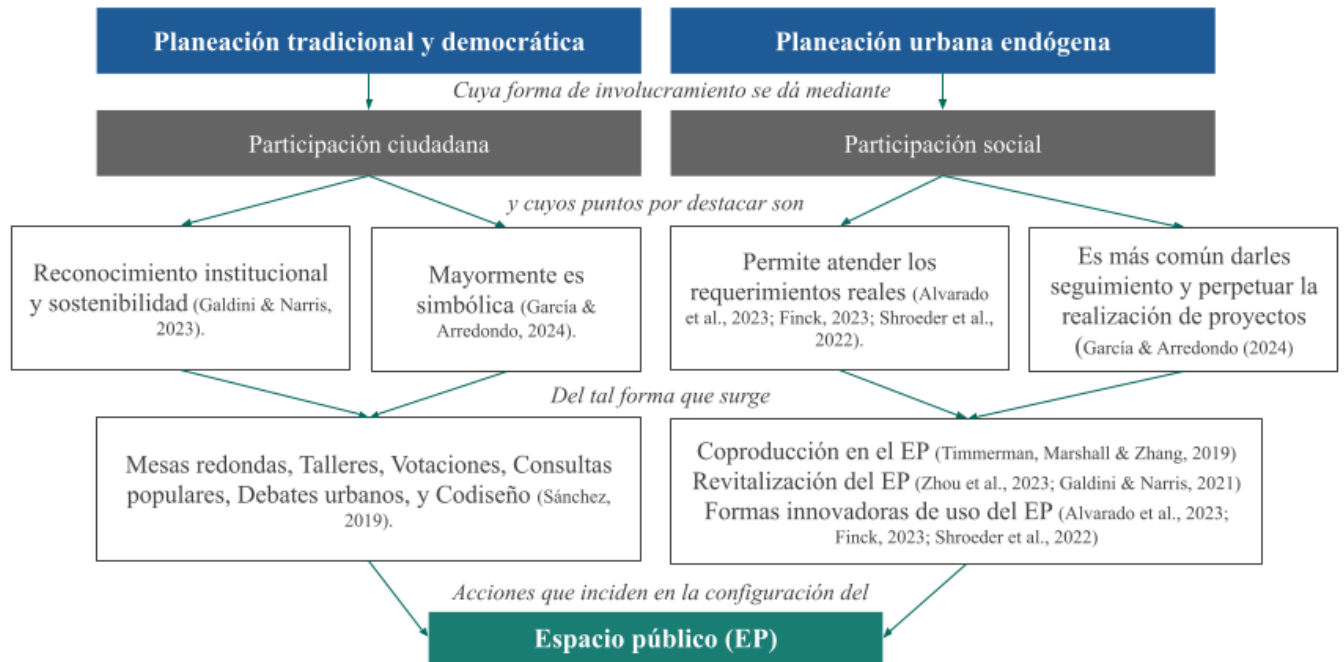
Planeación tradicional y democrática

Planeación urbana endógena

Cuya forma de involucramiento se dá mediante

Participación ciudadana

Participación social

y cuyos puntos por destacar son

Reconocimiento institucional y sostenibilidad (Galdini & Narris, 2023).

Mayormente es simbólica (García & Arredondo, 2024).

Permite atender los requerimientos reales (Alvarado et al., 2023; Finck, 2023; Shroeder et al., 2022).

Es más común darles seguimiento y perpetuar la realización de proyectos (García & Arredondo (2024)

Del tal forma que surge

Mesas redondas, Talleres, Votaciones, Consultas populares, Debates urbanos, y Codiseño (Sánchez, 2019).

Coproducción en el EP (Timmerman, Marshall & Zhang, 2019)
Revitalización del EP (Zhou et al., 2023; Galdini & Narris, 2021)
Formas innovadoras de uso del EP (Alvarado et al., 2023; Finck, 2023; Shroeder et al., 2022)

Acciones que inciden en la configuración del

Espacio público (EP)